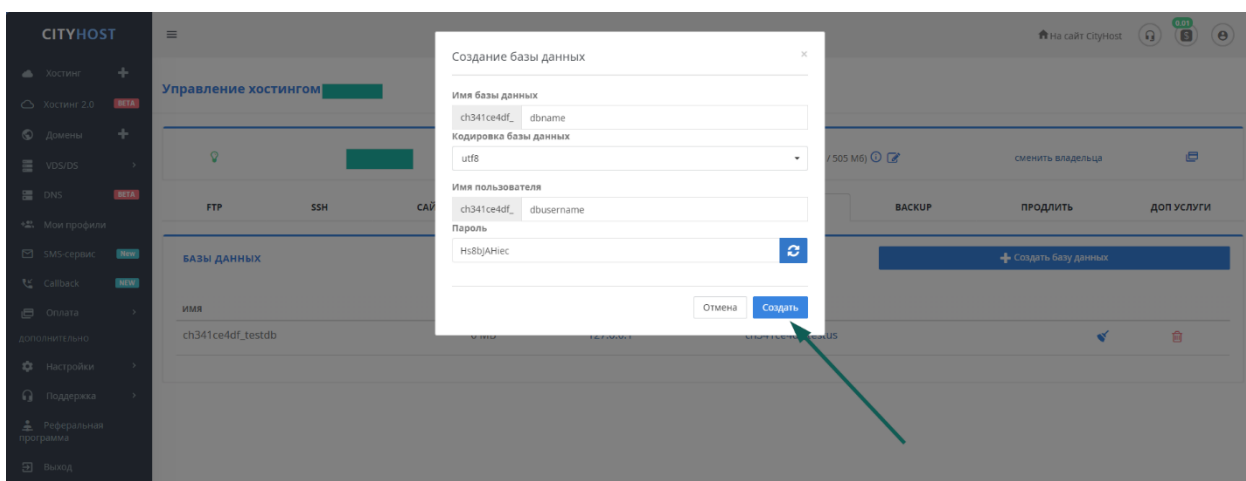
CITYHOST

Хостинг
Хостинг 2.0 BETA
Домены
VDS/DS
DNS BETA
Мои профили
SMS-сервис New
Callback NEW
Оплата
ДОПОЛНИТЕЛЬНО
Настройки
Поддержка
Реферальная программа
Выход

На сайт CityHost
0.01

Управление хостингом

/ 505 Мб)
сменить владельца

FTP
SSH
САЙ
BACKUP
ПРОДЛИТЬ
ДОП УСЛУГИ

БАЗЫ ДАННЫХ
Создать базу данных

ИМЯ
ch341ce4df_testdb
0 Мб
127.0.0.1
ch341ce4d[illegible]stus

Создание базы данных
×
Имя базы данных
ch341ce4df_ dbname
Кодировка базы данных
utf8
Имя пользователя
ch341ce4df_ dbusername
Пароль
Hs8bJAHiec
Отмена
Создать